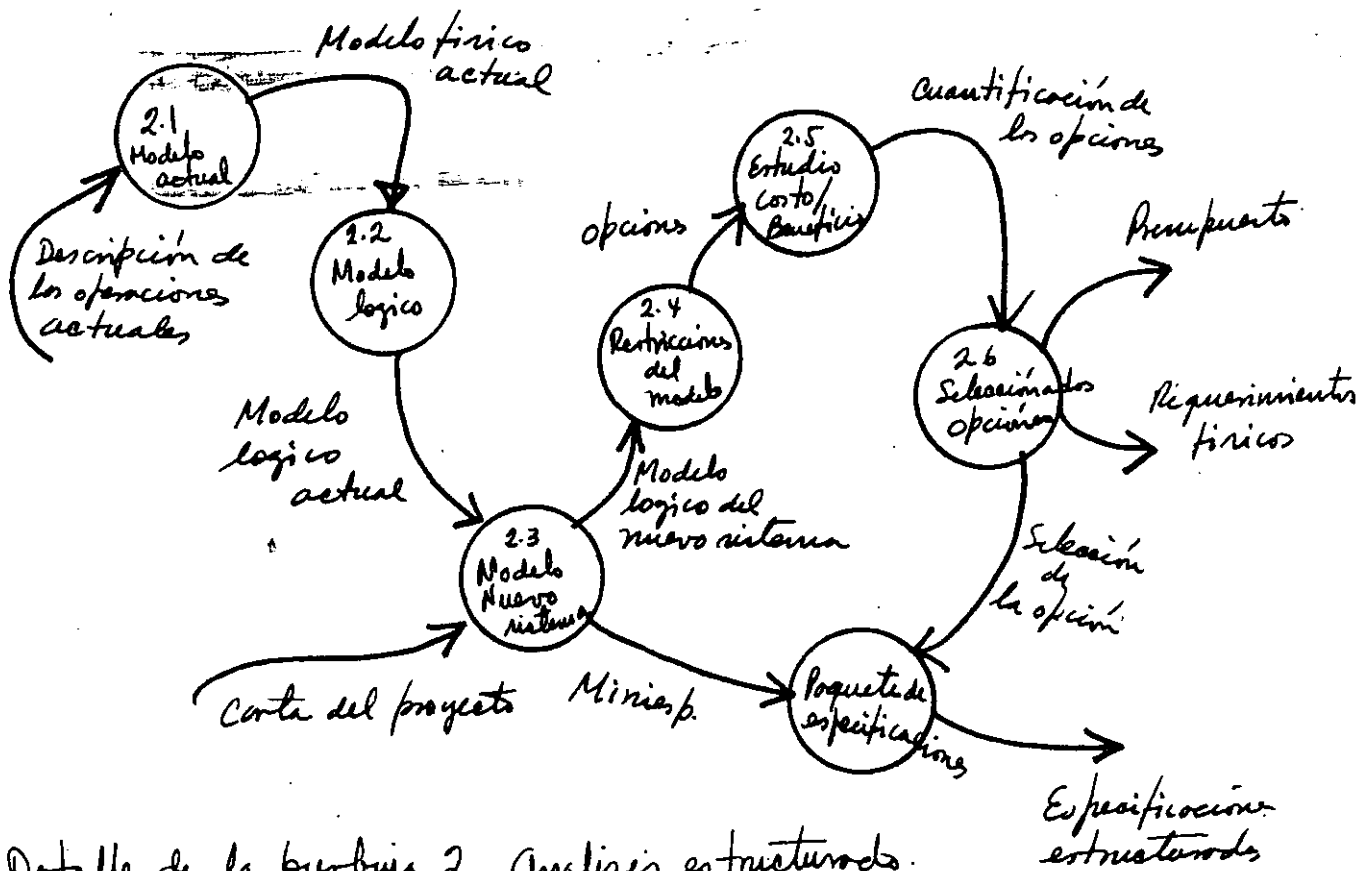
Modelo fisico actual

2.1 Modelo actual

Descripción de los operaciones actuales

2.2 Modelo logico

Modelo logico actual

2.3 Modelo Nuevo sistema

Carta del proyecto

Miniesp.

Modelo logico del nuevo sistema

2.4 Restricciones del modelo

opciones

2.5 Estudio costo/Beneficio

Cuantificación de las opciones

2.6 Seleccionando opciones

Presupuesto

Requerimientos fisicos

Selección de la opción

Paquete de especificaciones

Especificaciones estructurados

Detalle de la burbuja 2 Analisis estructurado.